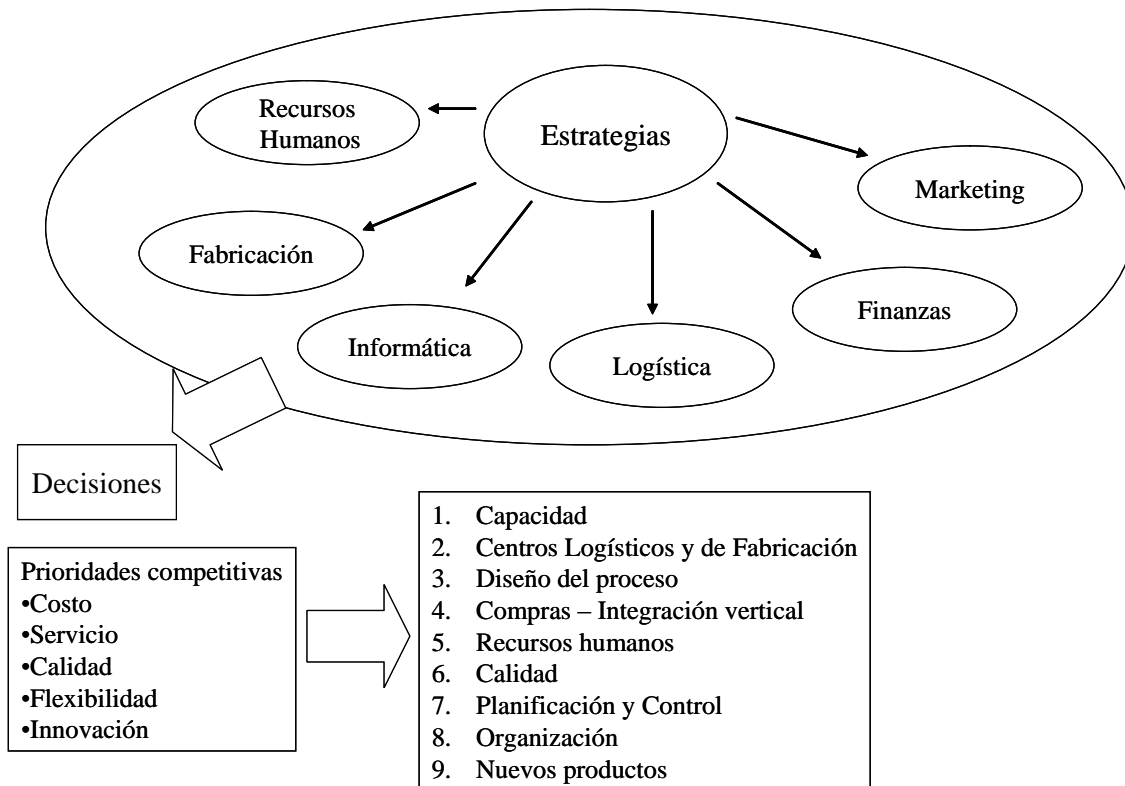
Estrategias

Recursos Humanos

Marketing

Fabricación

Finanzas

Informática

Logística

Decisiones

Prioridades competitivas
•Costo
•Servicio
•Calidad
•Flexibilidad
•Innovación

1. Capacidad
2. Centros Logísticos y de Fabricación
3. Diseño del proceso
4. Compras – Integración vertical
5. Recursos humanos
6. Calidad
7. Planificación y Control
8. Organización
9. Nuevos productos